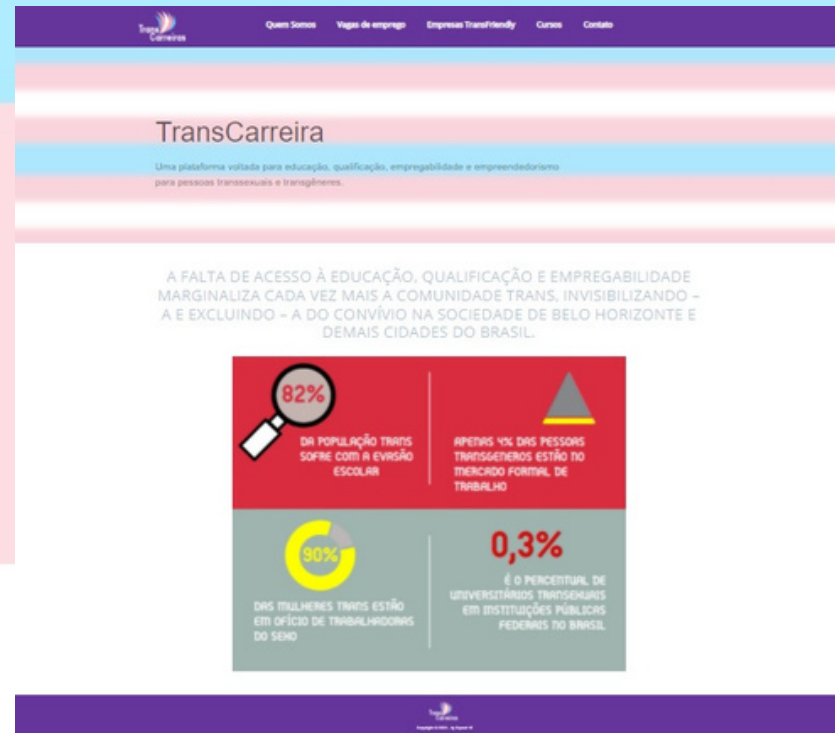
Trans Carreiras

Quem Somos Vagas de emprego Empresas TransFriendly Cursos Contato

TransCarreira

Uma plataforma voltada para educação, qualificação, empregabilidade e empreendedorismo para pessoas transexuais e transgêneres.

A FALTA DE ACESSO À EDUCAÇÃO, QUALIFICAÇÃO E EMPREGABILIDADE MARGINALIZA CADA VEZ MAIS A COMUNIDADE TRANS, INVISIBILIZANDO – A E EXCLUINDO – A DO CONVÍVIO NA SOCIEDADE DE BELO HORIZONTE E DEMAIS CIDADES DO BRASIL.

82%

DA POPULAÇÃO TRANS SOFRE COM A EVASÃO ESCOLAR

APENAS 4% DAS PESSOAS TRANSGENEROS ESTÃO NO MERCADO FORMAL DE TRABALHO

90%

DAS MULHERES TRANS ESTÃO EM OFÍCIO DE TRABALHADORAS DO SEXO

0,3%

É O PERCENTUAL DE UNIVERSITÁRIOS TRANSEXUAIS EM INSTITUIÇÕES PÚBLICAS FEDERAIS NO BRASIL

Trans Carreiras

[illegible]